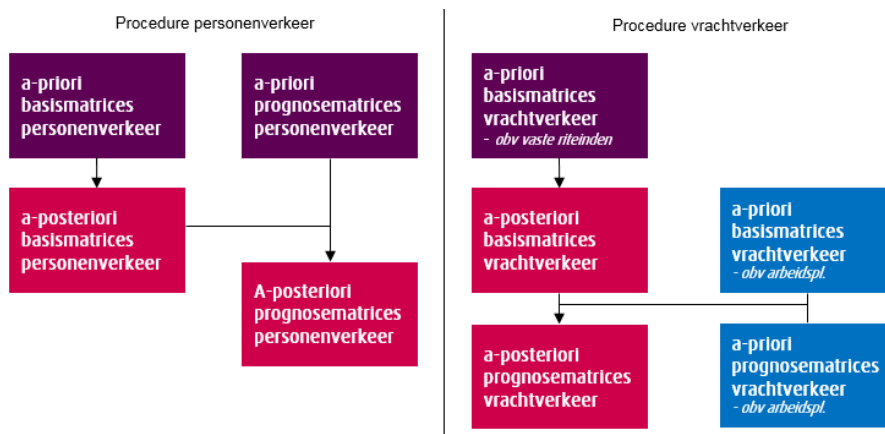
Procedure personenverkeer

a-priori basismatrices personenverkeer

a-priori prognosematrices personenverkeer

a-posteriori basismatrices personenverkeer

A-posteriori prognosematrices personenverkeer

Procedure vrachtverkeer

a-priori basismatrices vrachtverkeer
- obv vaste riteinden

a-posteriori basismatrices vrachtverkeer

a-priori basismatrices vrachtverkeer
- obv arbeidspl.

a-posteriori prognosematrices vrachtverkeer

a-priori prognosematrices vrachtverkeer
- obv arbeidspl.